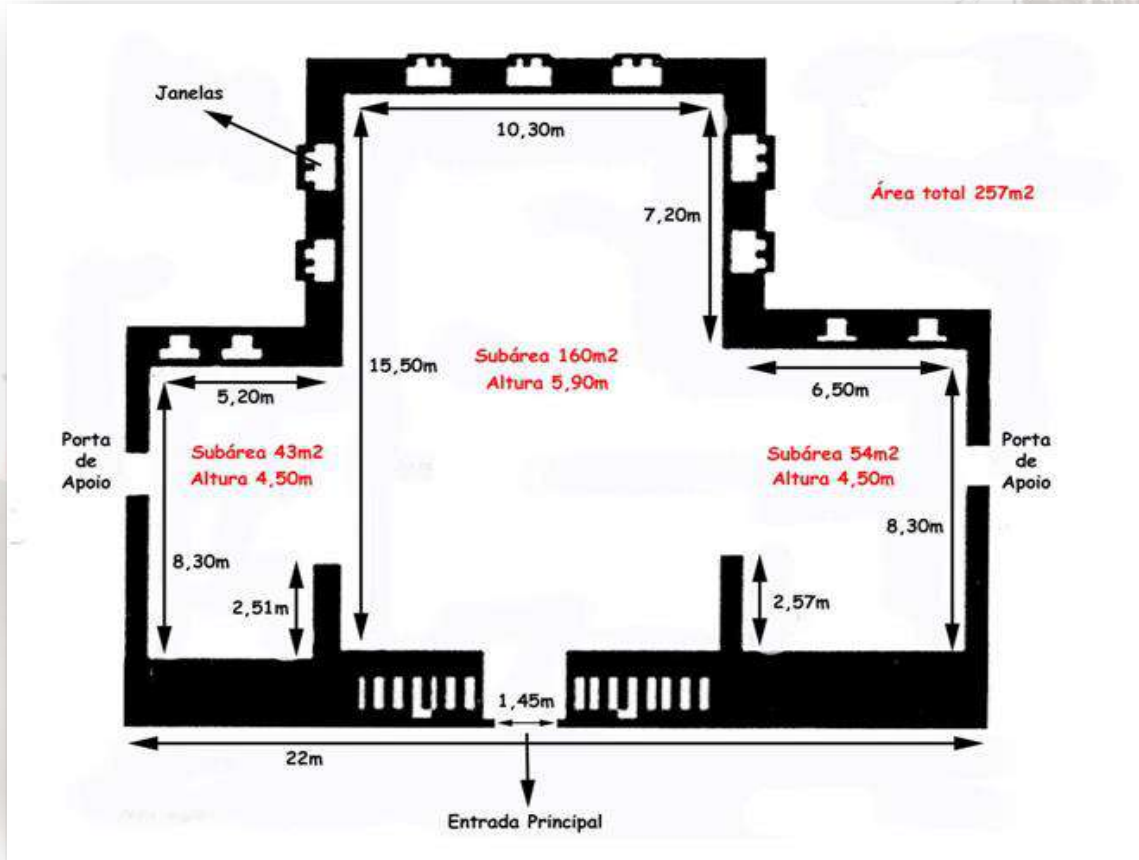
Janelas

10,30m

Área total 257m2

7,20m

15,50m

Subárea 160m2
Altura 5,90m

5,20m

6,50m

Porta de Apoio

Subárea 43m2
Altura 4,50m

Subárea 54m2
Altura 4,50m

Porta de Apoio

8,30m

8,30m

2,51m

2,57m

1,45m

22m

Entrada Principal